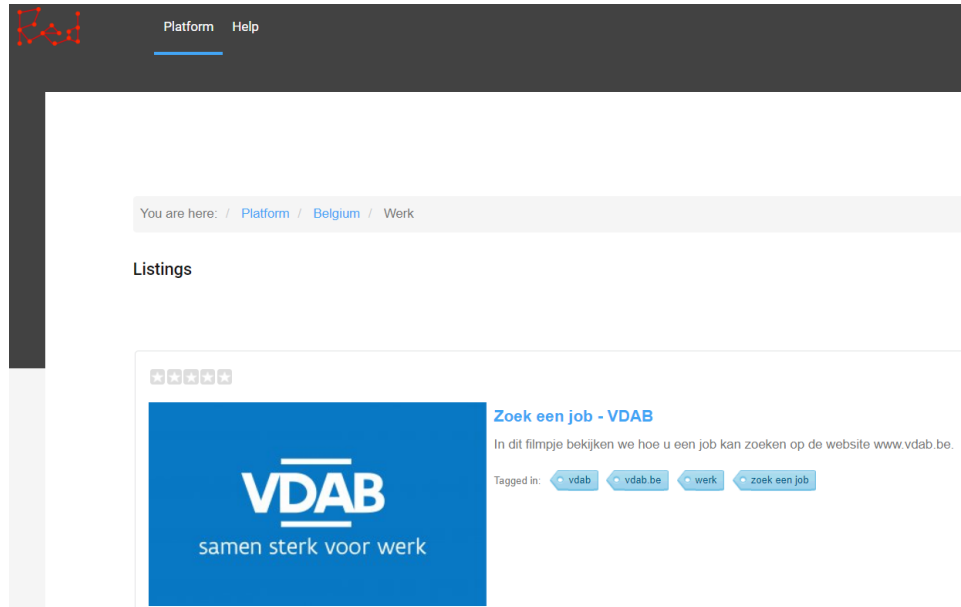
Platform Help

You are here: / Platform / Belgium / Werk

Listings

Zoek een job - VDAB

In dit filmpje bekijken we hoe u een job kan zoeken op de website www.vdab.be.

Tagged in: vdab vdab.be werk zoek een job

VDAB
samen sterk voor werk